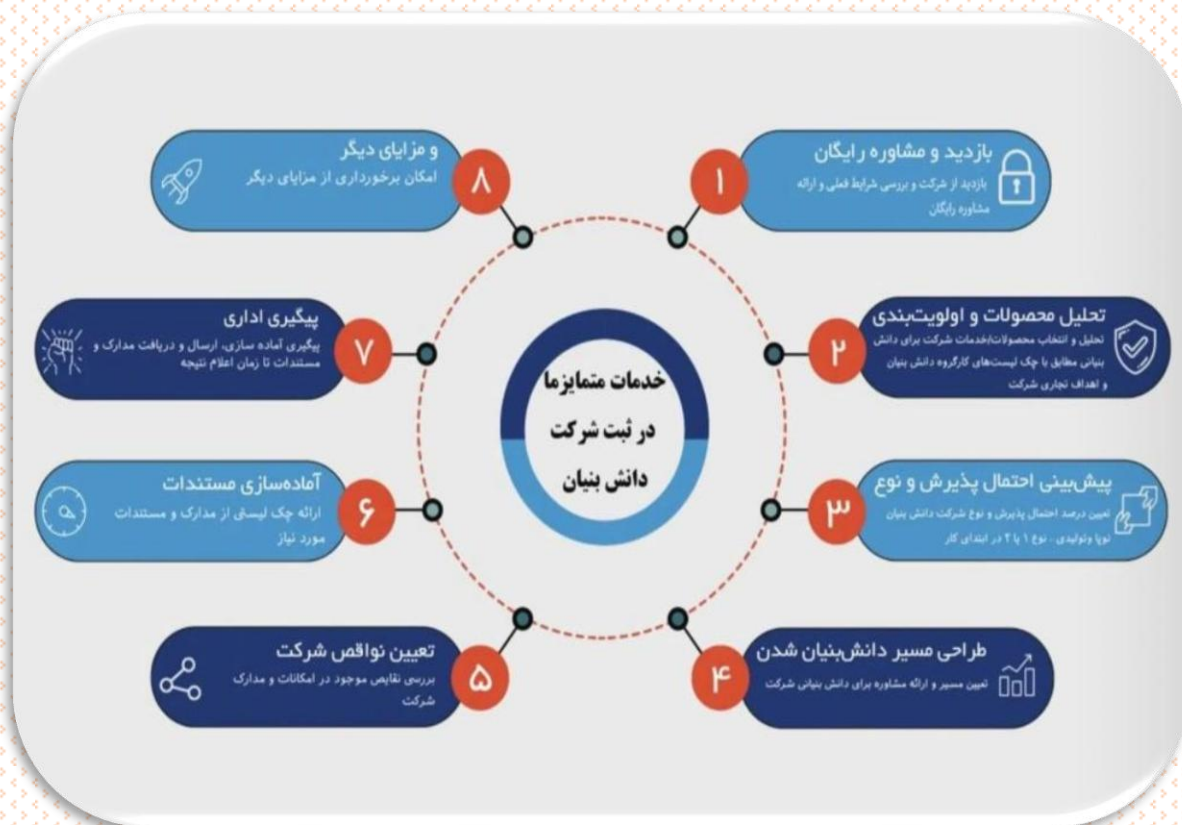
خدمات متمایزما
در ثبت شرکت
دانش بنیان

۱
بازدید و مشاوره رایگان
بازدید از شرکت و بررسی شرایط فعلی و ارائه مشاوره رایگان

۲
تحلیل محصولات و اولویت‌بندی
تحلیل و انتخاب محصولات/خدمات شرکت برای دانش بنیانی مطابق با چک لیست‌های کارگروه دانش بنیان و اهداف تجاری شرکت

۳
پیش‌بینی احتمال پذیرش و نوع
تعیین درصد احتمال پذیرش و نوع شرکت دانش بنیان نوپا وتولیدی ، نوع ۱ یا ۲ در ابتدای کار

۴
طراحی مسیر دانش‌بنیان شدن
تعیین مسیر و ارائه مشاوره برای دانش بنیانی شرکت

۵
تعیین نواقص شرکت
بررسی نقایص موجود در امکانات و مدارک شرکت

۶
آماده‌سازی مستندات
ارائه چک لیستی از مدارک و مستندات مورد نیاز

۷
پیگیری اداری
پیگیری آماده سازی، ارسال و دریافت مدارک و مستندات تا زمان اعلام نتیجه

۸
و مزایای دیگر
امکان برخورداری از مزایای دیگر